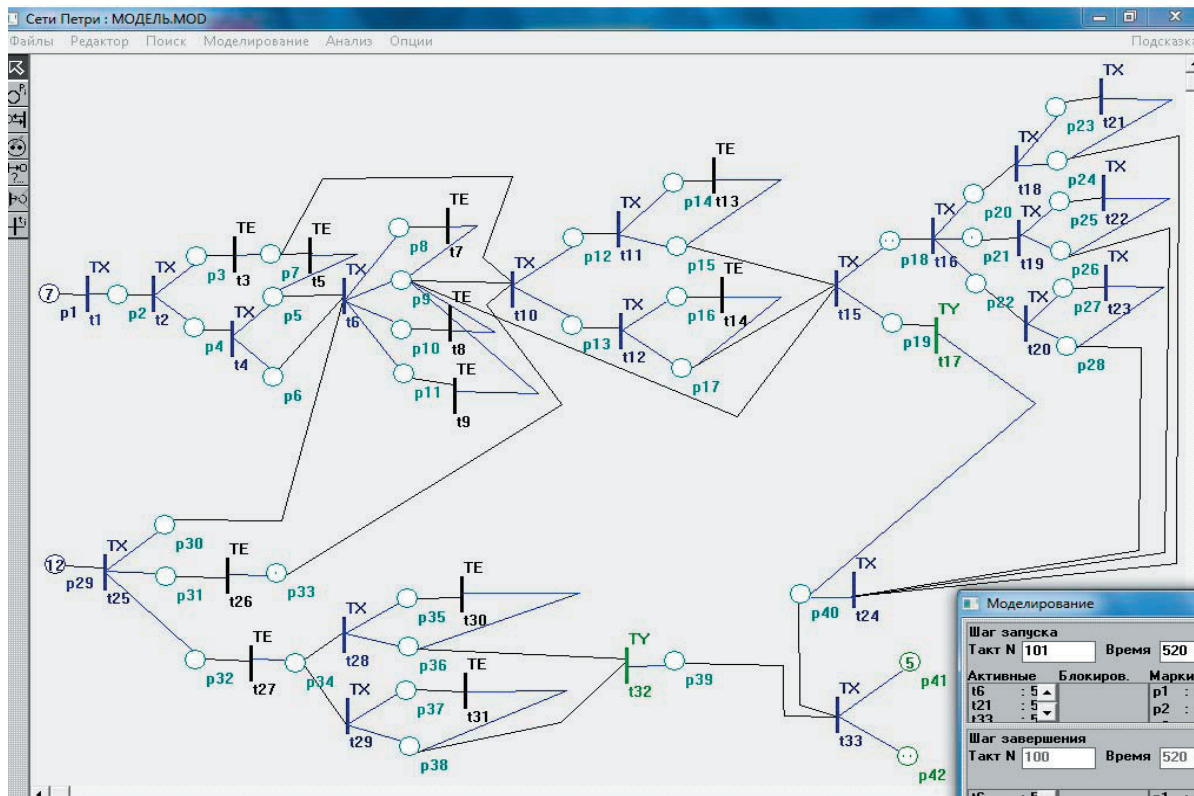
Сети Петри : МОДЕЛЬ.MOD

Файлы Редактор Поиск Моделирование Анализ Опции Подсказка

7 p1 TX t1 p2 TX t2 p3 TE t3 p4 TX t4 p5 p6 p7 TE t5 TX t6 p8 TE t7 p9 TE p10 t8 p11 TE t9 TX t10 p12 TX t11 p13 TX t12 p14 TE t13 p15 p16 TE t14 p17 TX t15 p18 TX t16 p19 TY t17 p20 TX t18 p21 TX t19 p22 TX t20 p23 TX t21 p24 p25 TX t22 p26 TX p27 t23 p28

12 p29 TX t25 p30 p31 TE t26 p33 p32 TE t27 p34 TX t28 p35 TE t30 p36 TX t29 p37 TE t31 p38 TY t32 p39 p40 TX t24 TX t33 5 p41 p42

Моделирование
Шаг запуска
Такт N 101 Время 520
Активные Блокиров. Марки
t6 : 5
t21 : 5
t33 : 5
p1 :
p2 :
Шаг завершения
Такт N 100 Время 520
t6 : 5